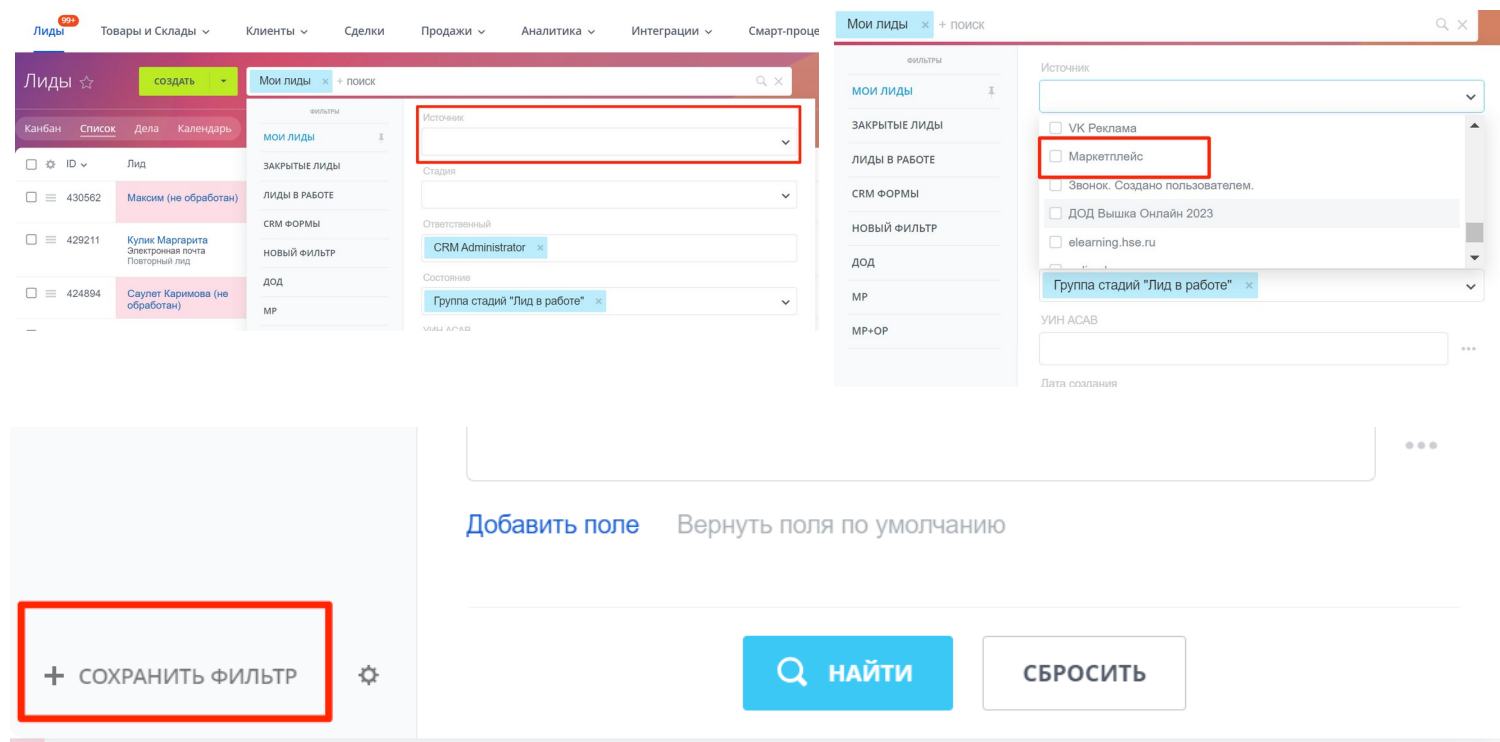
Лиды 99+ Товары и Склады Клиенты Сделки Продажи Аналитика Интеграции Смарт-проце

Лиды ☆ СОЗДАТЬ Мои лиды × + поиск

Канбан Список Дела Календарь

ID Лид

430562 Максим (не обработан)

429211 Кулик Маргарита Электронная почта Повторный лид

424894 Саулет Каримова (не обработан)

ФИЛЬТРЫ
МОИ ЛИДЫ
ЗАКРЫТЫЕ ЛИДЫ
ЛИДЫ В РАБОТЕ
CRM ФОРМЫ
НОВЫЙ ФИЛЬТР
ДОД
МР

Источник

Стадия

Ответственный
CRM Administrator ×

Состояние
Группа стадий "Лид в работе" ×

УИН АСАВ

Мои лиды × + поиск

ФИЛЬТРЫ
МОИ ЛИДЫ
ЗАКРЫТЫЕ ЛИДЫ
ЛИДЫ В РАБОТЕ
CRM ФОРМЫ
НОВЫЙ ФИЛЬТР
ДОД
МР
МР+ОР

Источник

VK Реклама
Маркетплейс
Звонок. Создано пользователем.
ДОД Вышка Онлайн 2023
elearning.hse.ru

Группа стадий "Лид в работе" ×

УИН АСАВ

Дата создания

Добавить поле Вернуть поля по умолчанию

+ СОХРАНИТЬ ФИЛЬТР

НАЙТИ СБРОСИТЬ